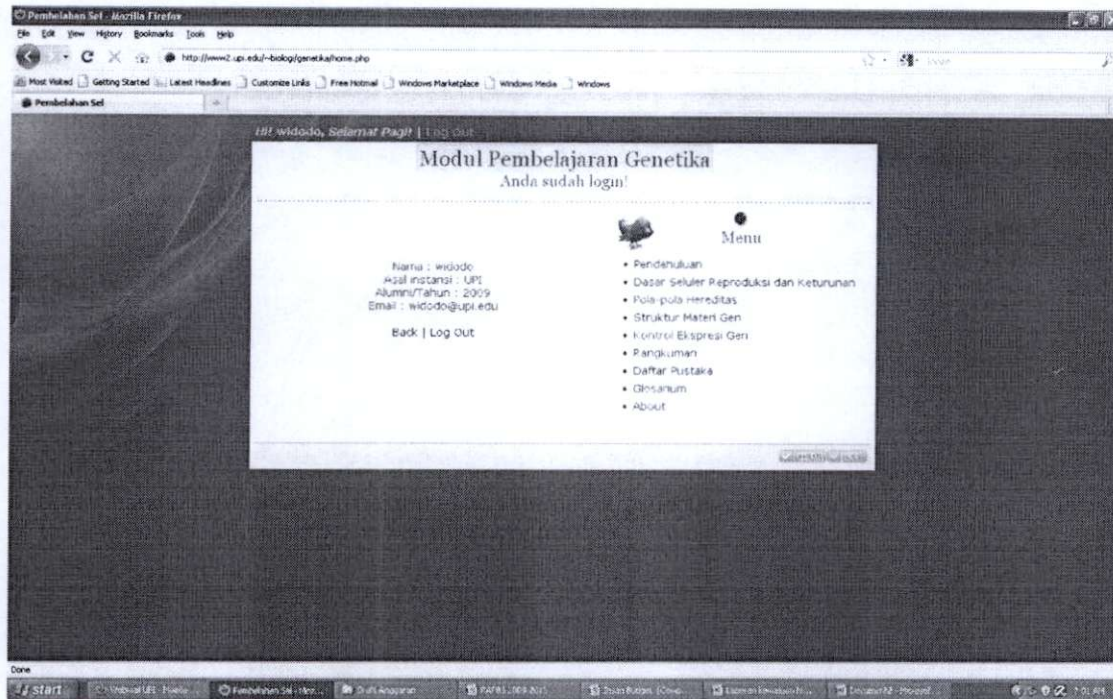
Pembelahan Sel - Mozilla Firefox
File Edit View History Bookmarks Tools Help
http://www2.upi.edu/~biologi/genetika/home.php
Most Visited Getting Started Latest Headlines Customize Links Free Hotmail Windows Marketplace Windows Media Windows
Pembelahan Sel

Hi! widodo, Selamat Pagi! | Log out

Modul Pembelajaran Genetika
Anda sudah login!

Menu

Nama : widodo
Asal instansi : UPI
Alumni/Tahun : 2009
Email : widodo@upi.edu

Back | Log Out

• Pendahuluan
• Dasar Seluler Reproduksi dan Keturunan
• Pola-pola Hereditas
• Struktur Materi Gen
• Kontrol Ekspresi Gen
• Rangkuman
• Daftar Pustaka
• Glosarium
• About

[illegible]

Done
start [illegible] Pembelahan Sel - Moz... Draft Anggaran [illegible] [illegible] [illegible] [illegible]